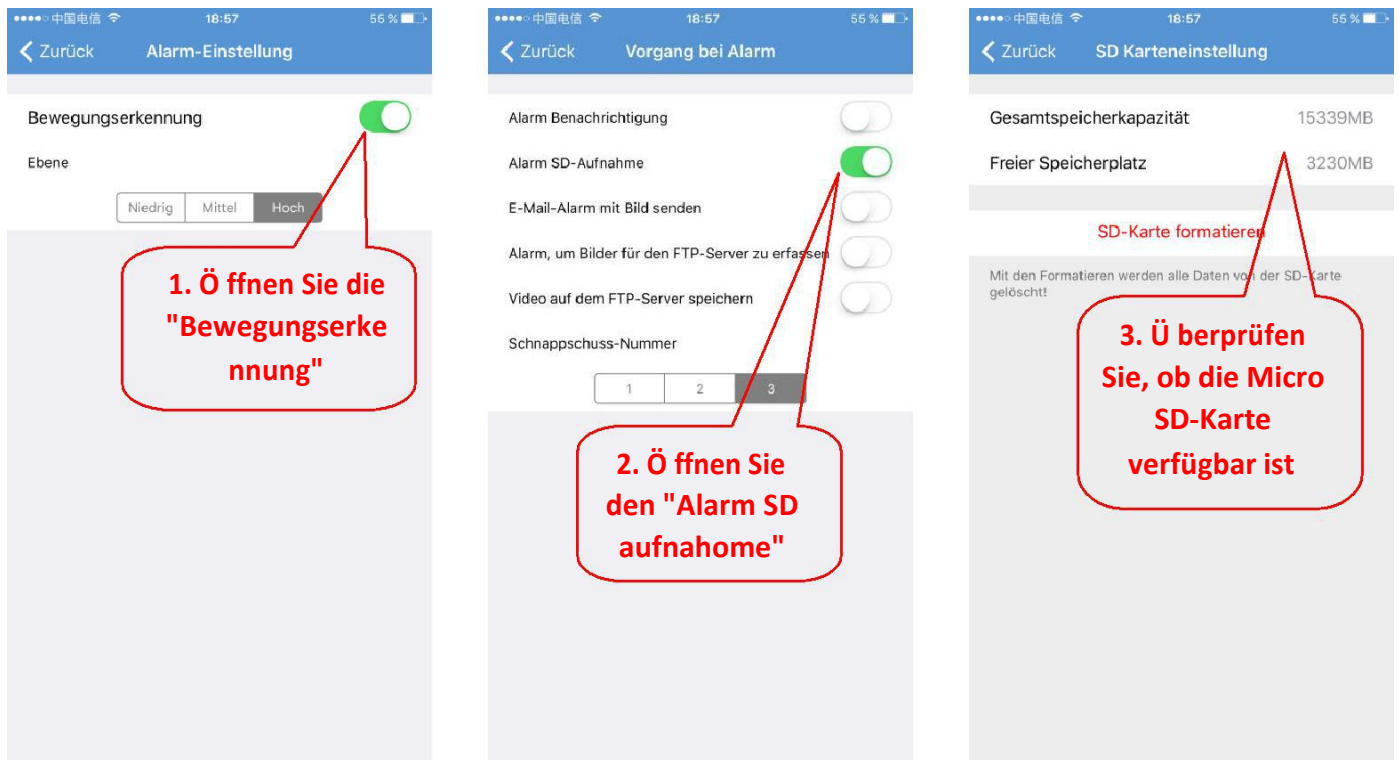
●●●●○ 中国电信 18:57 56 %

< Zurück Alarm-Einstellung

Bewegungserkennung

Ebene

Niedrig | Mittel | Hoch

1. Ö ffnen Sie die "Bewegungserkennung"

●●●●○ 中国电信 18:57 55 %

< Zurück Vorgang bei Alarm

Alarm Benachrichtigung

Alarm SD-Aufnahme

E-Mail-Alarm mit Bild senden

Alarm, um Bilder für den FTP-Server zu erfassen

Video auf dem FTP-Server speichern

Schnappschuss-Nummer

1 | 2 | 3

2. Ö ffnen Sie den "Alarm SD aufnahome"

●●●●○ 中国电信 18:57 55 %

< Zurück SD Karteneinstellung

Gesamtspeicherkapazität 15339MB

Freier Speicherplatz 3230MB

SD-Karte formatieren

Mit den Formatieren werden alle Daten von der SD-Karte gelöscht!

3. Ü berprüfen Sie, ob die Micro SD-Karte verfügbar ist